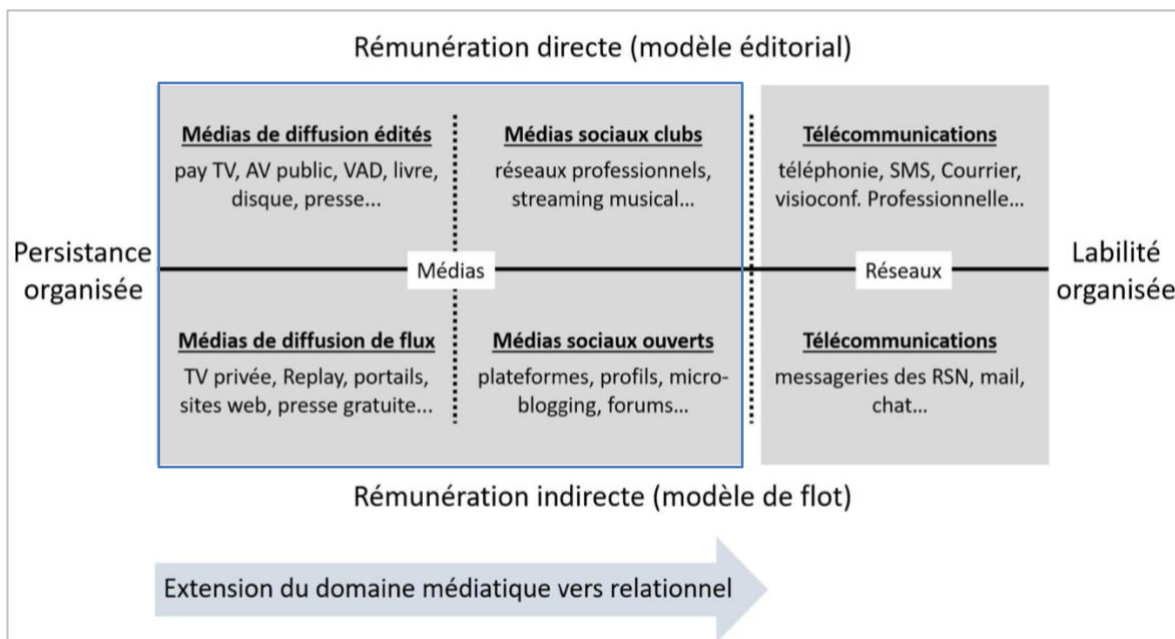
Rémunération directe (modèle éditorial)

Médias de diffusion édités
pay TV, AV public, VAD, livre, disque, presse...

Médias sociaux clubs
réseaux professionnels, streaming musical...

Télécommunications
téléphonie, SMS, Courrier, visioconf. Professionnelle...

Persistance organisée

Médias

Réseaux

Labilité organisée

Médias de diffusion de flux
TV privée, Replay, portails, sites web, presse gratuite...

Médias sociaux ouverts
plateformes, profils, microblogging, forums...

Télécommunications
messageries des RSN, mail, chat...

Rémunération indirecte (modèle de flot)

Extension du domaine médiatique vers relationnel